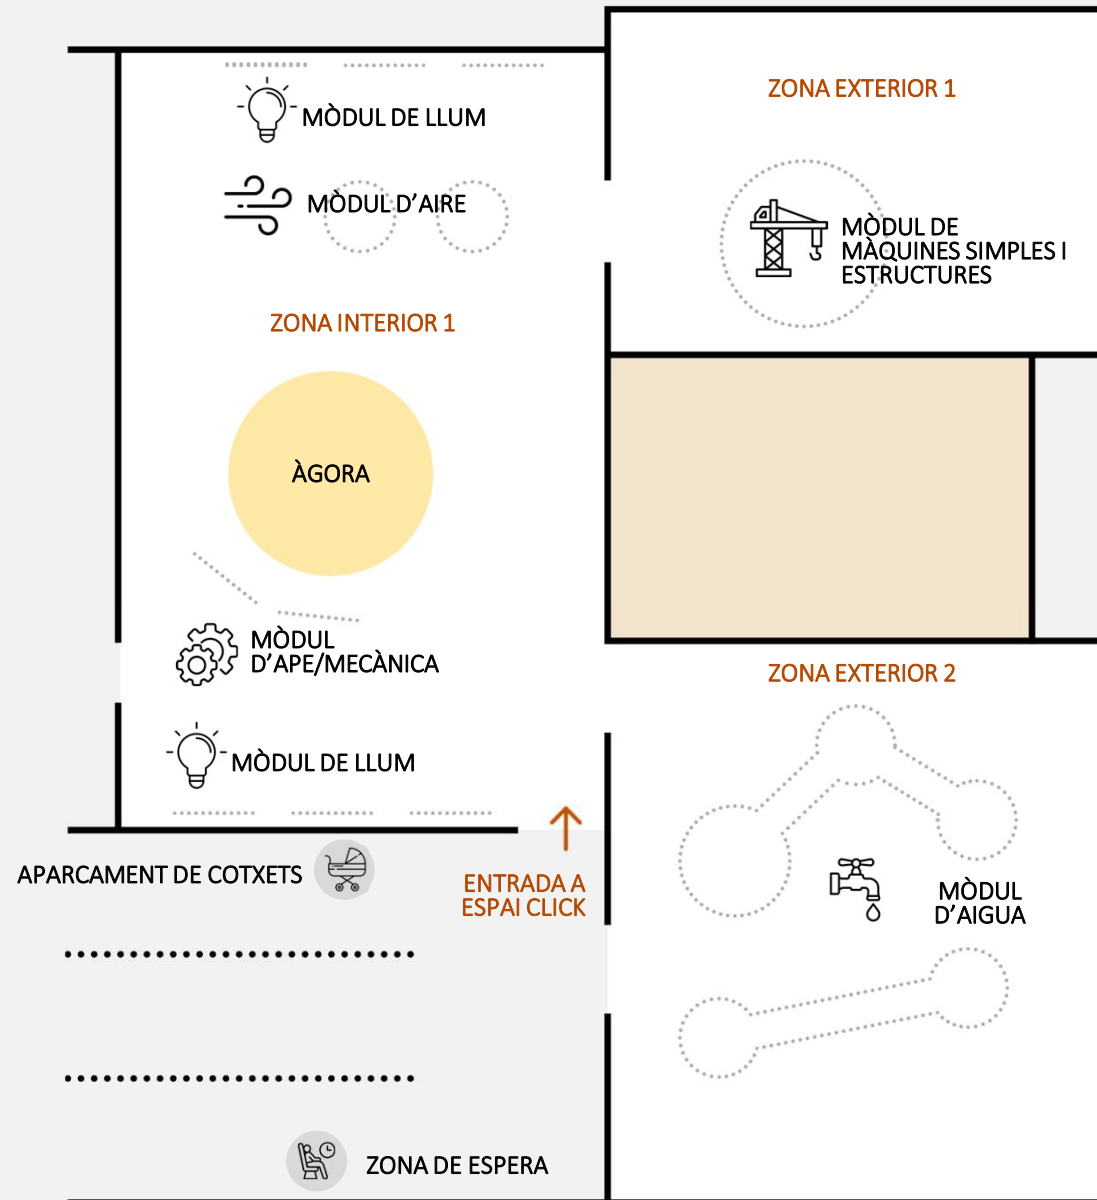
MÒDUL DE LLUM

MÒDUL D'AIRE

ZONA INTERIOR 1

ÀGORA

MÒDUL D'APE/MECÀNICA

MÒDUL DE LLUM

ZONA EXTERIOR 1

MÒDUL DE MÀQUINES SIMPLES I ESTRUCTURES

ZONA EXTERIOR 2

MÒDUL D'AIGUA

APARCAMENT DE COTXETS

ENTRADA A ESPAI CLICK

ZONA DE ESPERA